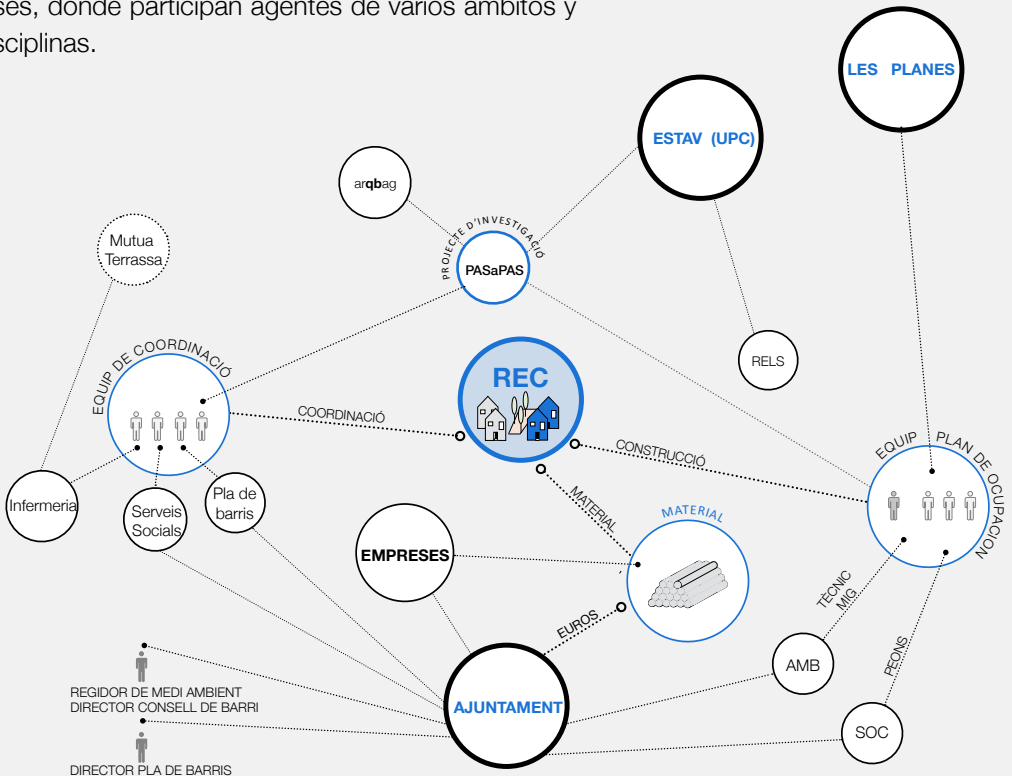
ses, donde participan agentes de varios ámbitos y sciplinas.

LES PLANES

ESTAV (UPC)

arqbag

PROJECTE D'INVESTIGACIÓ

PASaPAS

Mutua Terrassa

RELS

EQUIP DE COORDINACIÓ

REC

COORDINACIÓ

CONSTRUCCIÓ

EQUIP PLAN DE OCUPACION

MATERIAL

MATERIAL

Infermeria

Serveis Socials

Pla de barris

EMPRESES

TÈCNIC MIG

EUROS

PEONS

AMB

REGIDOR DE MEDI AMBIENT
DIRECTOR CONSELL DE BARRI

AJUNTAMENT

SOC

DIRECTOR PLA DE BARRIS